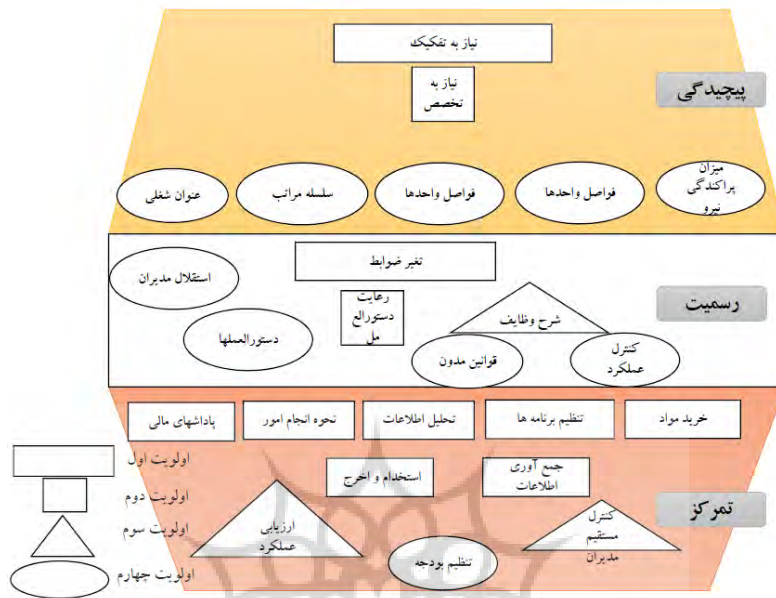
نیاز به تفکیک

نیاز به تخصص

پیچیدگی

میزان پراکندگی نیرو

فواصل واحدها

فواصل واحدها

سلسله مراتب

عنوان شغلی

تغیر ضوابط

استقلال مدیران

رعایت دستورالعمل

شرح وظایف

رسمیت

دستورالعملها

قوانین مدون

کنترل عملکرد

پاداشهای مالی

نحوه انجام امور

تحلیل اطلاعات

تنظیم برنامه ها

خرید مواد

استخدام و اخرج

جمع آوری اطلاعات

تمرکز

ارزیابی عملکرد

تنظیم بودجه

کنترل مستقیم مدیران

اولویت اول

اولویت دوم

اولویت سوم

اولویت چهارم